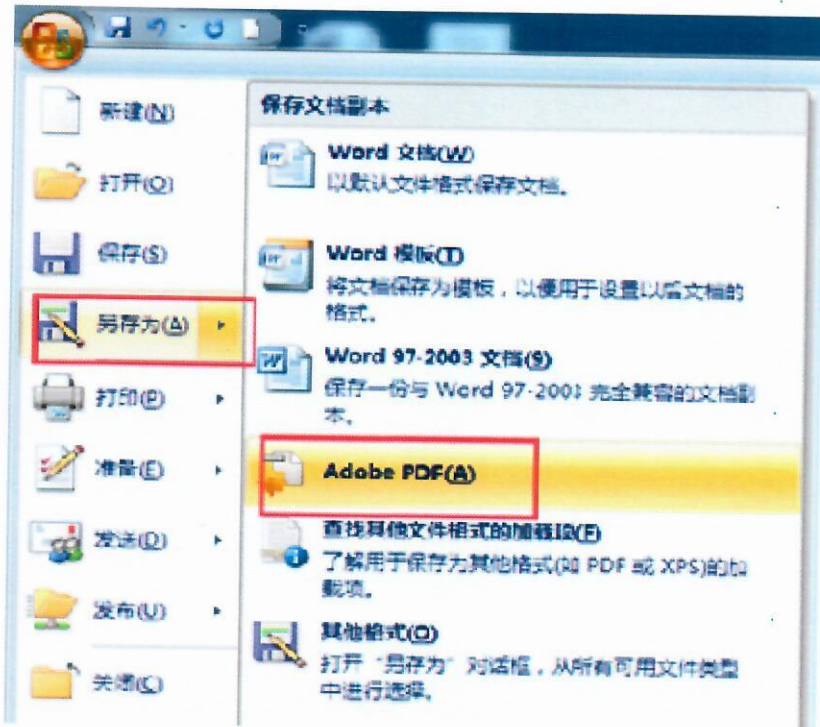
新建(N)

打开(O)

保存(S)

另存为(A)

打印(P)

准备(E)

发送(D)

发布(U)

关闭(C)

保存文档副本

Word 文档(W)
以默认文件格式保存文档。

Word 模板(T)
将文档保存为模板，以便用于设置以后文档的格式。

Word 97-2003 文档(9)
保存一份与 Word 97-2003 完全兼容的文档副本。

Adobe PDF(A)

查找其他文件格式的加载项(F)
了解用于保存为其他格式(如 PDF 或 XPS)的加载项。

其他格式(O)
打开“另存为”对话框，从所有可用文件类型中进行选择。